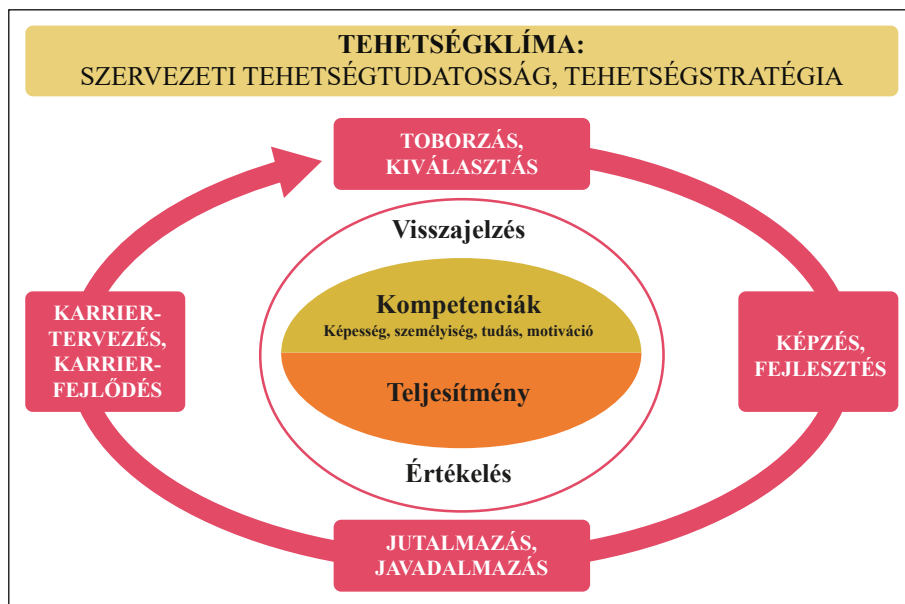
TEHETSÉGKLÍMA:
SZERVEZETI TEHETSÉGTUDATOSSÁG, TEHETSÉGSTRATÉGIA

TOBORZÁS, KIVÁLASZTÁS

Visszajelzés

Kompetenciák
Képesség, személyiség, tudás, motiváció

Teljesítmény

Értékelés

KARRIER-TERVEZÉS, KARRIER-FEJLŐDÉS

KÉPZÉS, FEJLESZTÉS

JUTALMAZÁS, JAVADALMAZÁS